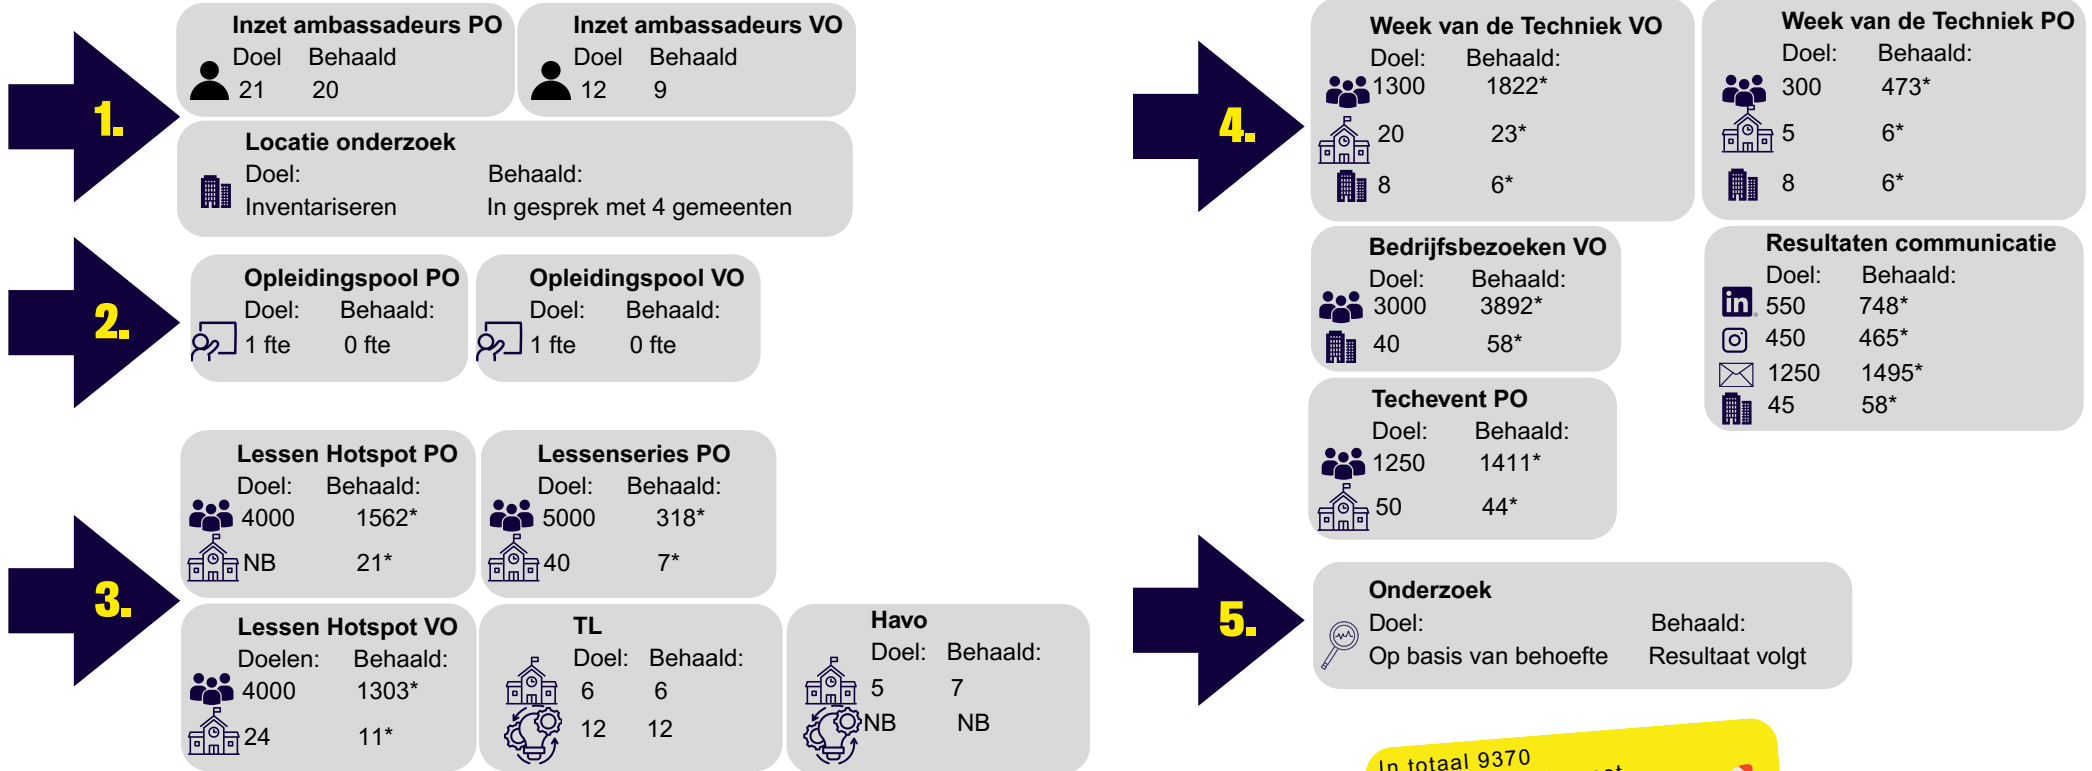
1.

Inzet ambassadeurs PO
Doel Behaald
21 20

Inzet ambassadeurs VO
Doel Behaald
12 9

Locatie onderzoek
Doel: Behaald:
Inventariseren In gesprek met 4 gemeenten

2.

Opleidingspool PO
Doel: Behaald:
1 fte 0 fte

Opleidingspool VO
Doel: Behaald:
1 fte 0 fte

3.

Lessen Hotspot PO
Doel: Behaald:
4000 1562*
NB 21*

Lessenseries PO
Doel: Behaald:
5000 318*
40 7*

Lessen Hotspot VO
Doelen: Behaald:
4000 1303*
24 11*

TL
Doel: Behaald:
6 6
12 12

Havo
Doel: Behaald:
5 7
NB NB

4.

Week van de Techniek VO
Doel: Behaald:
1300 1822*
20 23*
8 6*

Week van de Techniek PO
Doel: Behaald:
300 473*
5 6*
8 6*

Bedrijfsbezoeken VO
Doel: Behaald:
3000 3892*
40 58*

Resultaten communicatie
Doel: Behaald:
550 748*
450 465*
1250 1495*
45 58*

Techevent PO
Doel: Behaald:
1250 1411*
50 44*

5.

Onderzoek
Doel: Behaald:
Op basis van behoefte Resultaat volgt

In totaal 9370 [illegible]